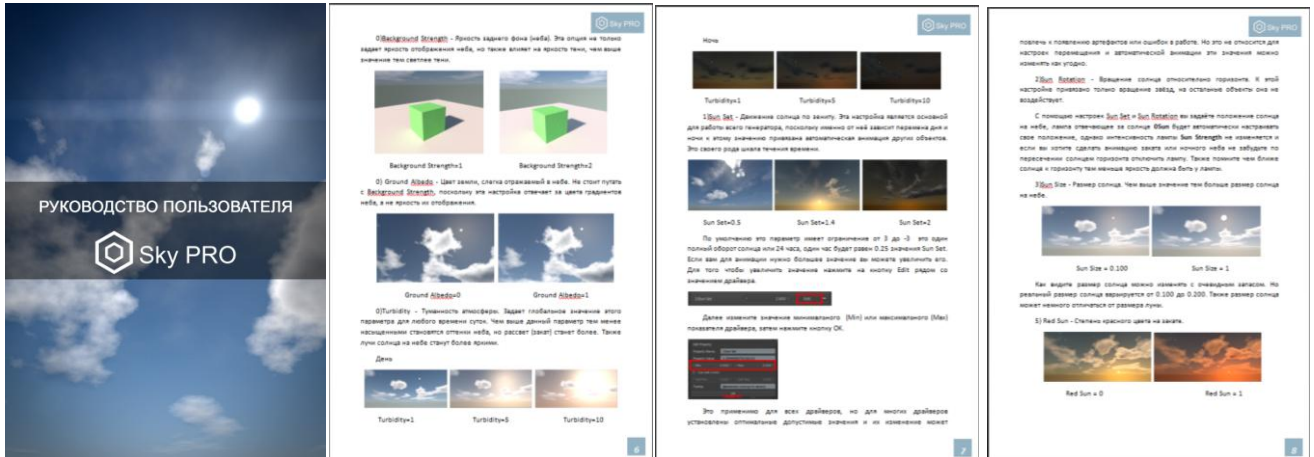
РУКОВОДСТВО ПОЛЬЗОВАТЕЛЯ

Sky PRO

Sky PRO

0)Background Strength - Яркость заднего фона (неба). Эта опция не только задает яркость отображения неба, но также влияет на яркость тени, чем выше значение тем светлее тени.

Background Strength=1

Background Strength=2

0) Ground Albedo - Цвет земли, слегка отраженный в небе. Не стоит путать с Background Strength, поскольку эта настройка отвечает за цвета градиентов неба, а не яркость их отображения.

Ground Albedo=0

Ground Albedo=1

0)Turbidity - Туманность атмосферы. Задает глобальное значение этого параметра для любого времени суток. Чем выше данный параметр тем менее насыщенными становятся оттенки неба, но рассвет (закат) станет более. Также лучи солнца на небе станут более яркими.

День

Turbidity=1

Turbidity=5

Turbidity=10

6

Sky PRO

Ночь

Turbidity=1

Turbidity=5

Turbidity=10

1)Sun Set - Движение солнца по зениту. Эта настройка является основной для работы всего генератора, поскольку именно от нее зависит перемена дня и ночи к этому значению привязана автоматическая анимация других объектов. Это своего рода шкала течения времени.

Sun Set=0.5

Sun Set=1.4

Sun Set=2

По умолчанию это параметр имеет ограничение от 3 до -3 это один полный оборот солнца или 24 часа, один час будет равен 0.25 значения Sun Set. Если вам для анимации нужно больше значение вы можете увеличить его. Для того чтобы увеличить значение нажмите на кнопку Edit рядом со значением драйвера.

Далее измените значение минимального (Min) или максимального (Max) показателя драйвера, затем нажмите кнопку ОК.

Это применимо для всех драйверов, но для многих драйверов установлены оптимальные допустимые значения и их изменение может

7

Sky PRO

повлечь к появлению артефактов или ошибок в работе. Но это не относится для настроек перемещения и автоматической анимации эти значения можно менять как угодно.

2)Sun Rotation - Вращение солнца относительно горизонта. К этой настройке привязано только вращение звезд, на остальные объекты она не воздействует.

С помощью настроек Sun Set и Sun Rotation вы задаёте положение солнца на небе, лампа отвечающая за солнце 0Sun будет автоматически настраивать свое положение. Однако интенсивность лампы Sun Strength не изменяется и если вы хотите сделать анимацию заката или ночного неба не забудьте по пересечении солнцем горизонта отключить лампу. Также помните чем ближе солнце к горизонту тем меньше яркость должна быть у лампы.

3)Sun Size - Размер солнца. Чем выше значение тем больше размер солнца на небе.

Sun Size = 0.100

Sun Size = 1

Как видите размер солнца можно изменить с очевидным запасом. Но реальный размер солнца варьируется от 0.100 до 0.200. Также размер солнца может немного отличаться от размера луны.

5) Red Sun - Степень красного цвета на закате.

Red Sun = 0

Red Sun = 1

8